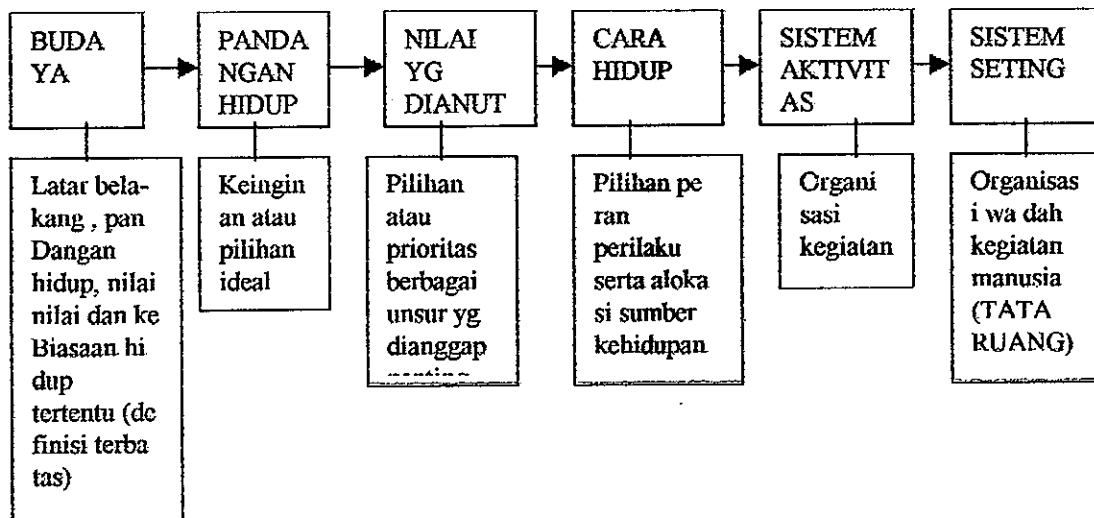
BUDA YA

PANDA NGAN HIDUP

NILAI YG DIANUT

CARA HIDUP

SISTEM AKTIVIT AS

SISTEM SETING

Latar belakang , pan Dangan hidup, nilai nilai dan ke Biasaan hi dup tertentu (de finisi terba tas)

Keingin an atau pilihan ideal

Pilihan atau prioritas berbagai unsur yg dianggap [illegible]

Pilihan pe ran perilaku serta aloka si sumber kehidupan

Organi sasi kegiatan

Organisas i wa dah kegiatan manusia (TATA RUANG)